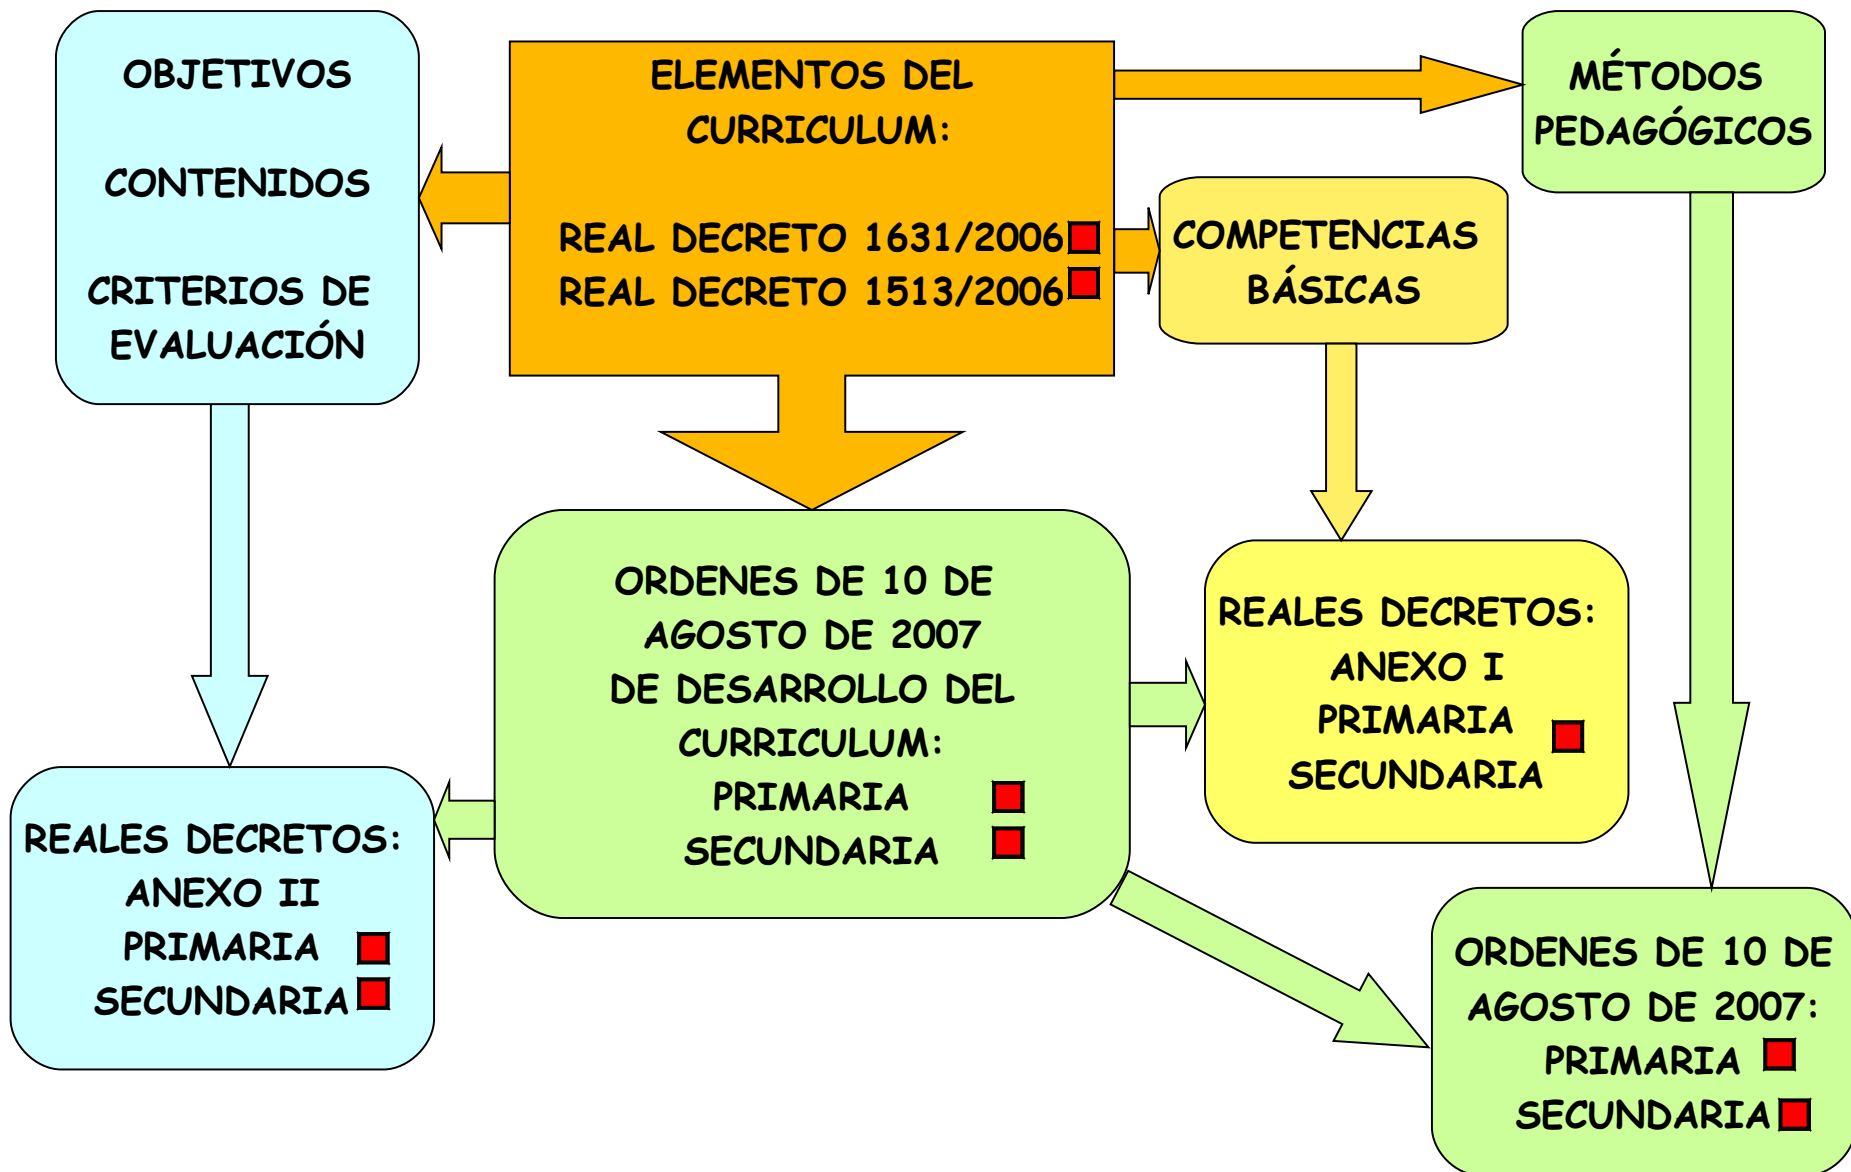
OBJETIVOS

CONTENIDOS

CRITERIOS DE EVALUACIÓN

ELEMENTOS DEL CURRICULUM:

REAL DECRETO 1631/2006
REAL DECRETO 1513/2006

MÉTODOS PEDAGÓGICOS

COMPETENCIAS BÁSICAS

ORDENES DE 10 DE AGOSTO DE 2007 DE DESARROLLO DEL CURRICULUM:
PRIMARIA
SECUNDARIA

REALES DECRETOS:
ANEXO I
PRIMARIA
SECUNDARIA

REALES DECRETOS:
ANEXO II
PRIMARIA
SECUNDARIA

ORDENES DE 10 DE AGOSTO DE 2007:
PRIMARIA
SECUNDARIA